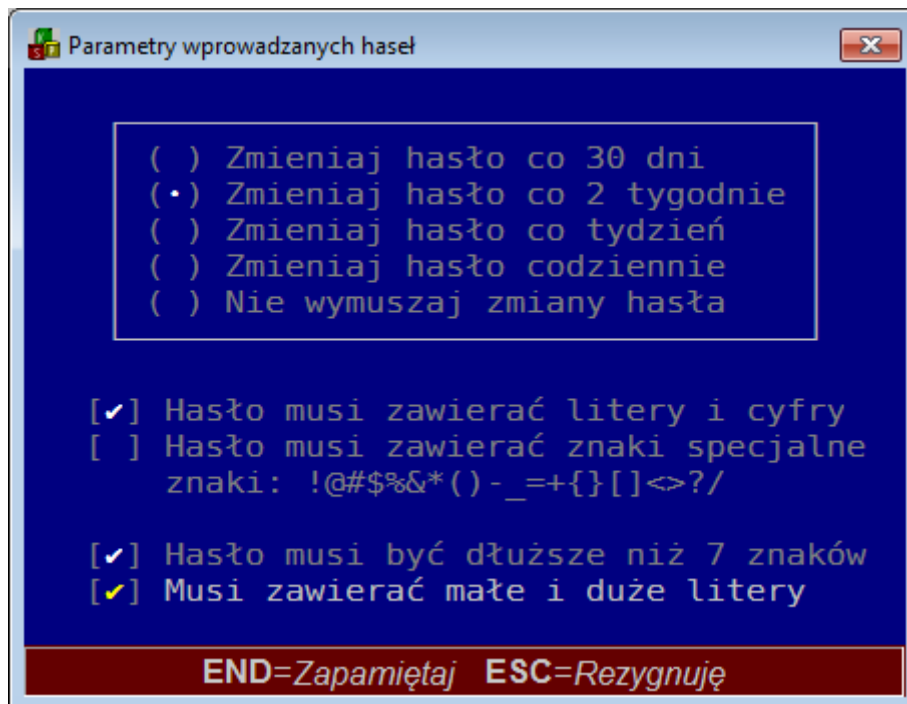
Parameatry wprowadzanych haseł

( ) Zmieniaj hasło co 30 dni
(•) Zmieniaj hasło co 2 tygodnie
( ) Zmieniaj hasło co tydzień
( ) Zmieniaj hasło codziennie
( ) Nie wymuszaj zmiany hasła

[✔] Hasło musi zawierać litery i cyfry
[ ] Hasło musi zawierać znaki specjalne
znaki: !@#$%&*()-_=+{}[]<>?/

[✔] Hasło musi być dłuższe niż 7 znaków
[✔] Musi zawierać małe i duże litery

END=Zapamiętaj ESC=Rezygnuję